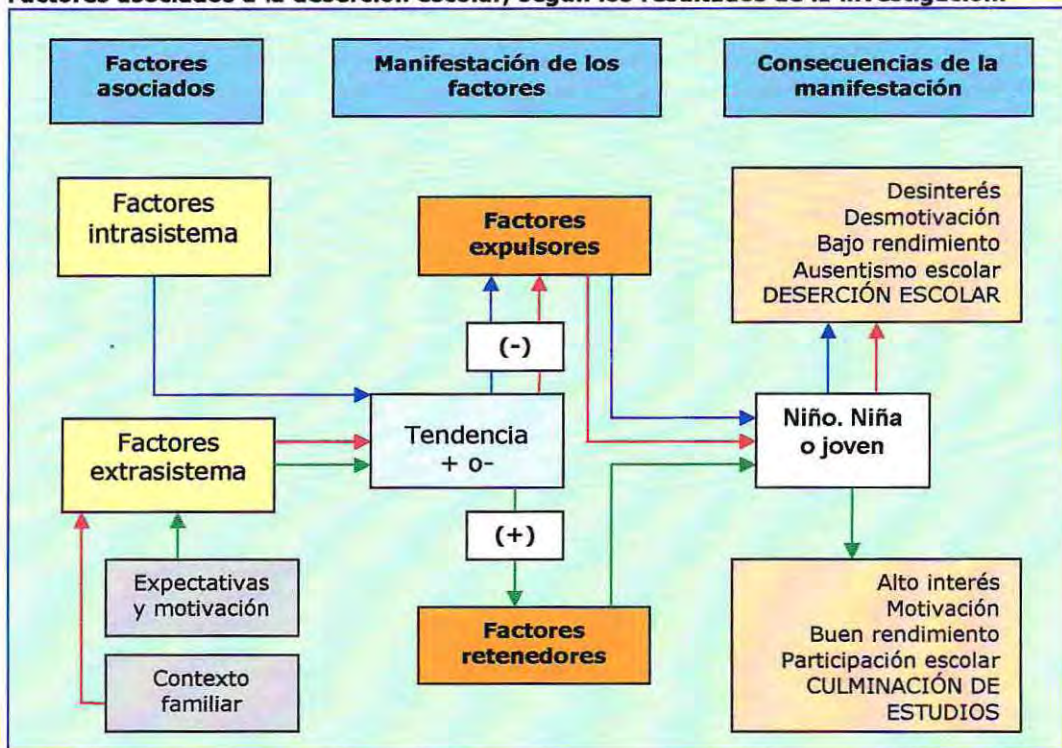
Factores asociados a la deserción escolar, según los resultados de la investigación

Factores asociados

Manifestación de los factores

Consecuencias de la manifestación

Factores intrasistema

Factores expulsores

Desinterés
Desmotivación
Bajo rendimiento
Ausentismo escolar
DESERCIÓN ESCOLAR

(-)

Factores extrasistema

Tendencia + o-

Niño. Niña o joven

(+)

Expectativas y motivación

Factores retenedores

Alto interés
Motivación
Buen rendimiento
Participación escolar
CULMINACIÓN DE ESTUDIOS

Contexto familiar